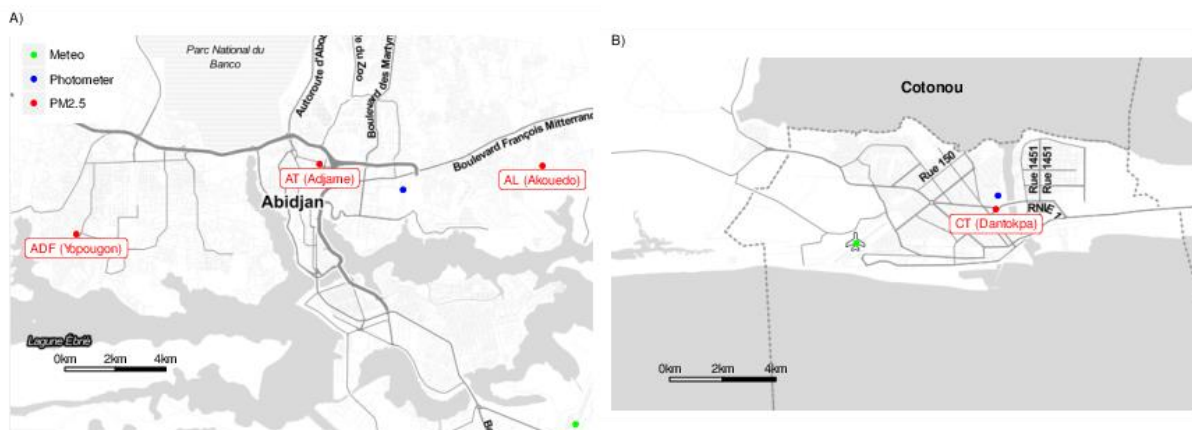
A)

Meteo
Photometer
PM2.5

Parc National du Banco

Autoroute d'Abo
Rue du Zoo
Boulevard des Martyr
Boulevard François Mitterrand

AT (Adjame)
AL (Akouedo)
Abidjan
ADF (Yopougon)

Lagune Ébrié

0km 2km 4km

B

B)

Cotonou

Rue 150
Rue 1451
Rue 1451
RNIE 1
CT (Dantokpa)

0km 2km 4km